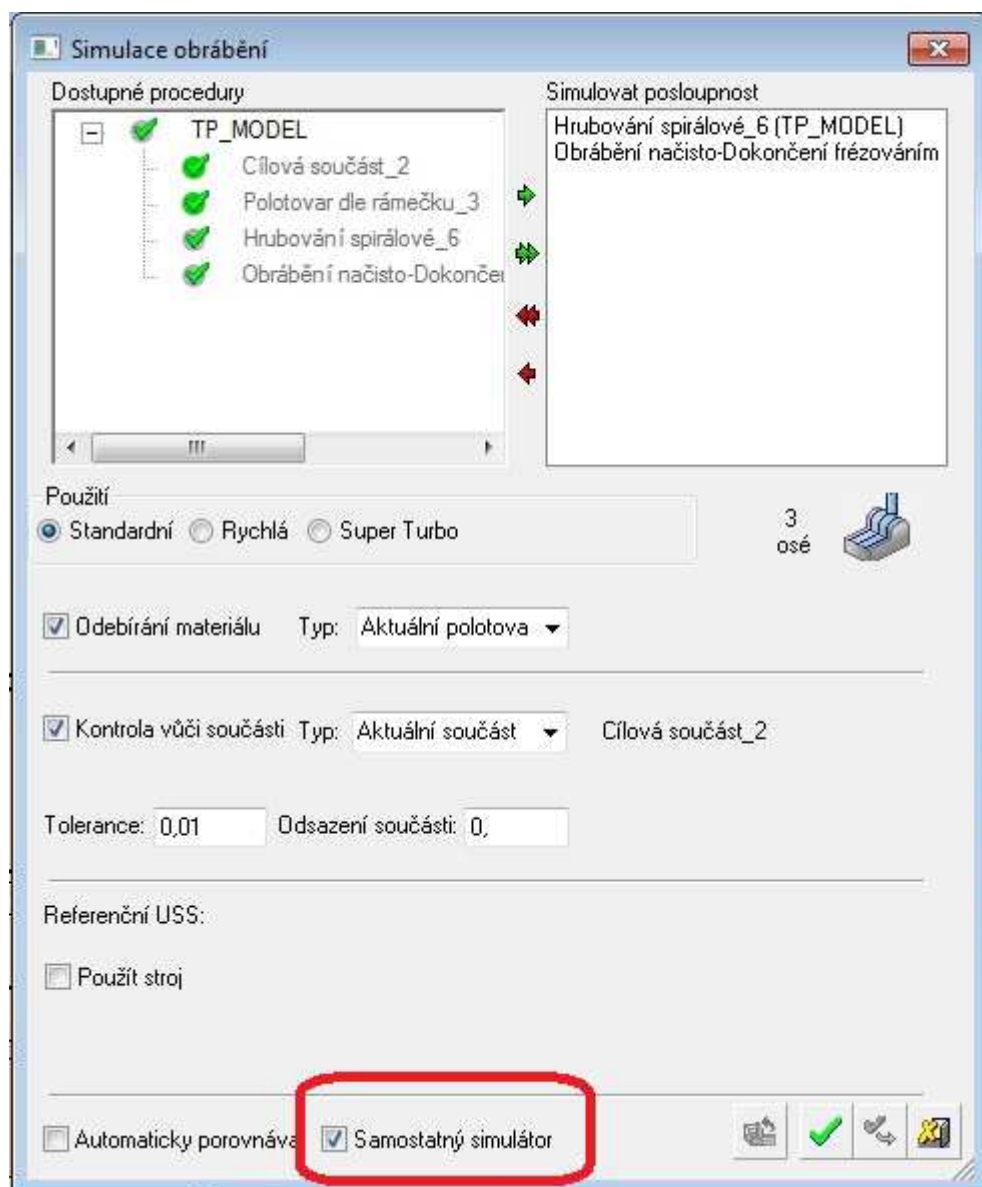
Simulace obrábění

Dostupné procedury

TP_MODEL
Cílová součást_2
Polotovar dle rámečku_3
Hrubování spirálové_6
Obrábění načisto-Dokonče

Simulovat posloupnost

Hrubování spirálové_6 (TP_MODEL)
Obrábění načisto-Dokončení frézováním

Použití
Standardní Rychlá Super Turbo

3 osé

Odebírání materiálu Typ: Aktuální polotova

Kontrola vůči součásti Typ: Aktuální součást Cílová součást_2

Tolerance: 0,01 Odsazení součásti: 0,

Referenční USS:

Použít stroj

Automaticky porovnáva Samostatný simulátor